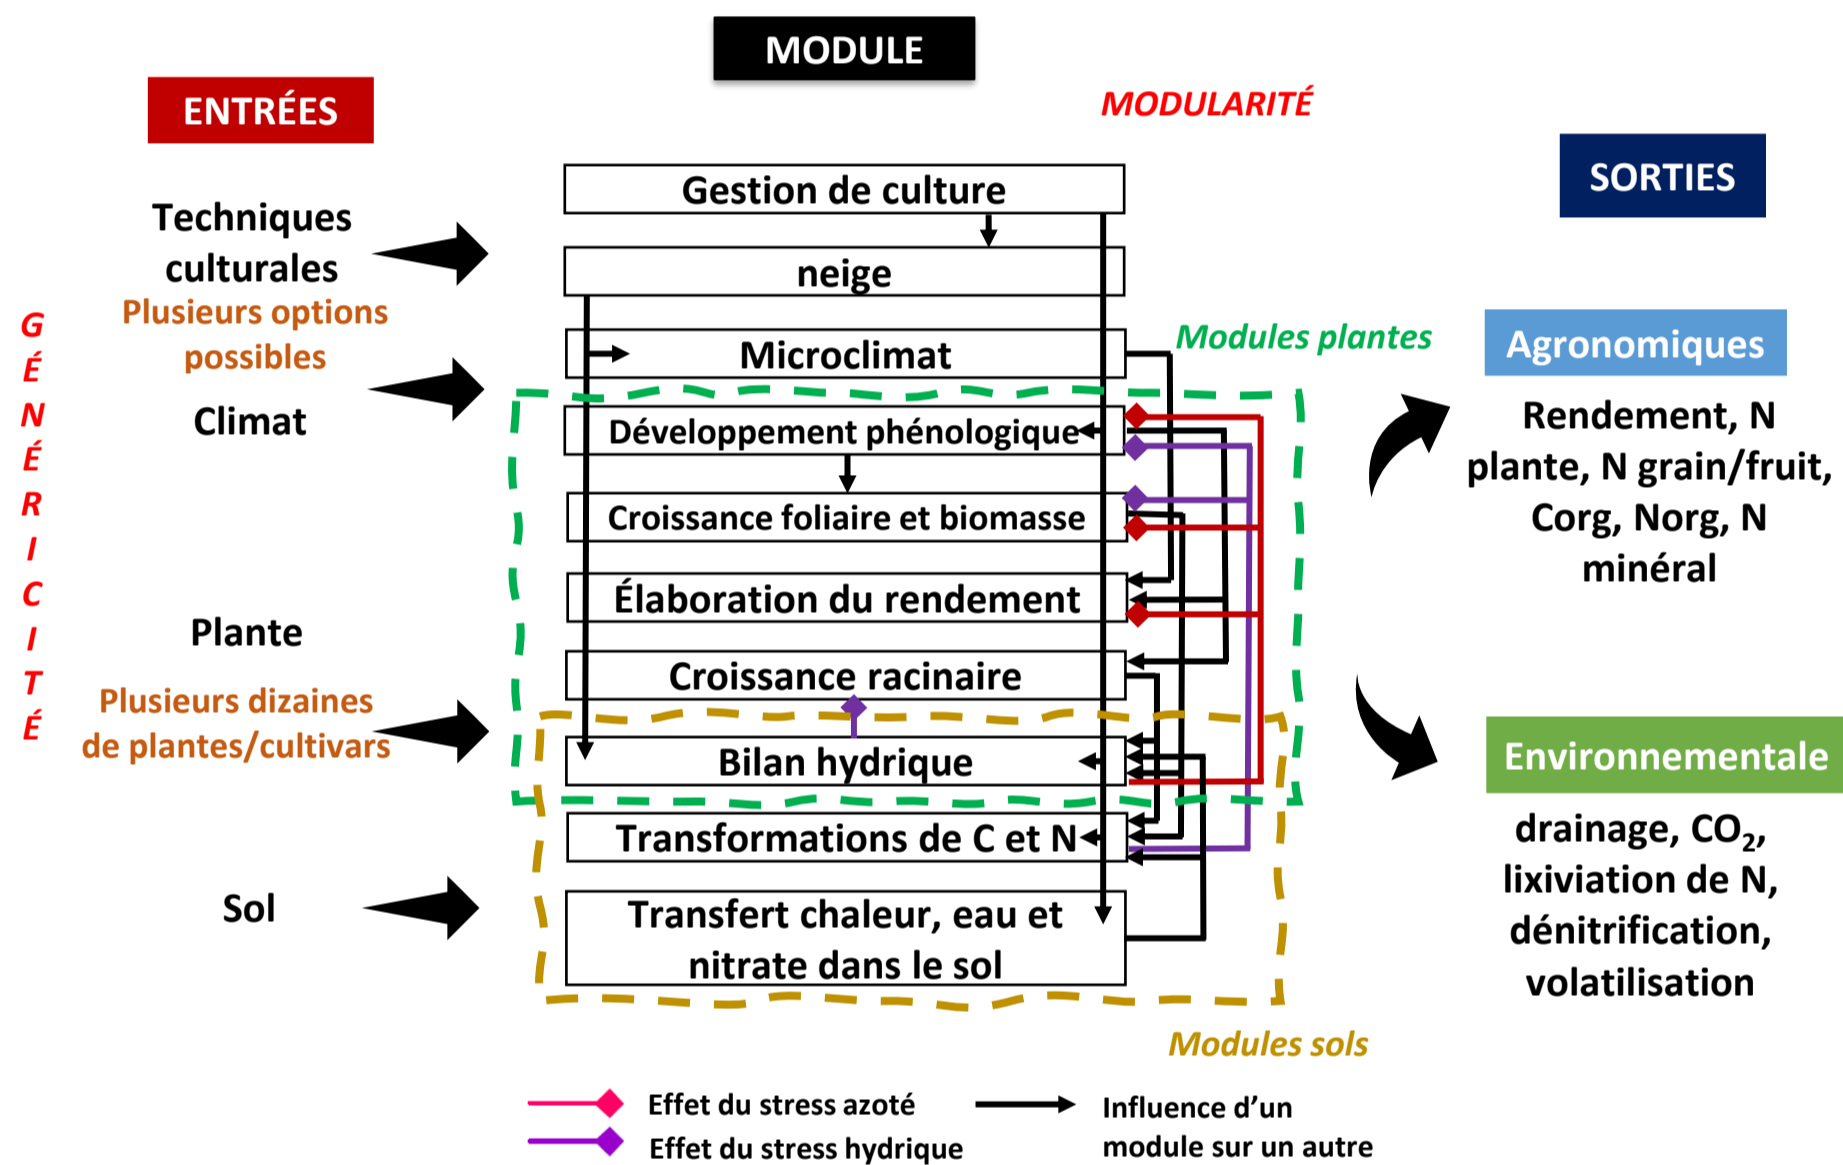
MODULE

ENTRÉES

MODULARITÉ

SORTIES

GÉNÉRICITÉ

Techniques culturales
Plusieurs options possibles

Climat

Plante
Plusieurs dizaines de plantes/cultivars

Sol

Gestion de culture

neige

Microclimat

Modules plantes

Développement phénologique

Croissance foliaire et biomasse

Élaboration du rendement

Croissance racinaire

Bilan hydrique

Transformations de C et N

Transfert chaleur, eau et nitrate dans le sol

Modules sols

Agronomiques

Rendement, N plante, N grain/fruit, Corg, Norg, N minéral

Environnementale

drainage, $CO_2$, lixiviation de N, dénitrification, volatilisation

Effet du stress azoté

Effet du stress hydrique

Influence d'un module sur un autre